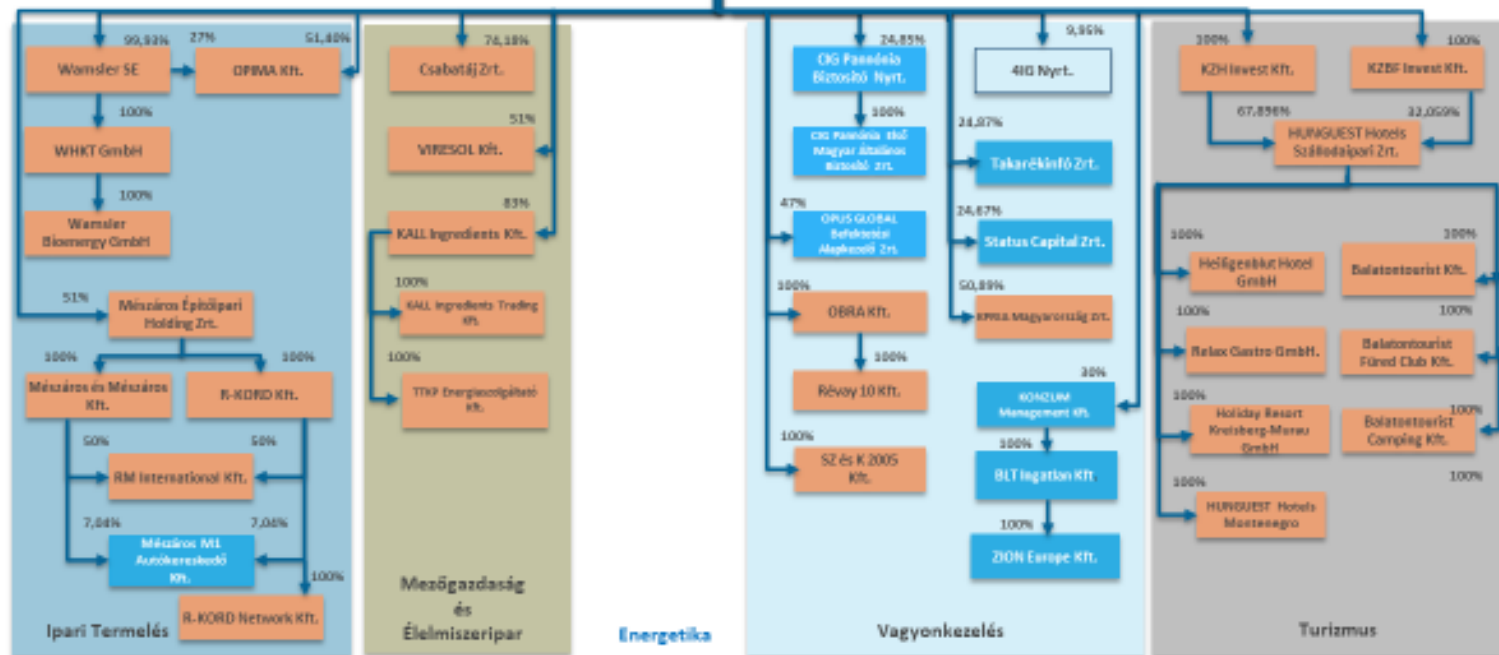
99,93%
27%
51,40%
Wamsler SE
OPIMA Kft.
100%
WHKT GmbH
100%
Wamsler Bioenergy GmbH
51%
Mészáros Építőipari Holding Zrt.
100%
100%
Mészáros és Mészáros Kft.
R-KORD Kft.
50%
50%
RM International Kft.
7,04%
7,04%
Mészáros M1 Autókereskedő Kft.
100%
R-KORD Network Kft.
Ipari Termelés

74,18%
Csabatáj Zrt.
51%
VIRESOL Kft.
83%
KALL Ingredients Kft.
100%
KALL Ingredients Trading Kft.
100%
TTKP Energiaszolgáltató Kft.
Mezőgazdaság és Élelmiszeripar

Energetika

24,85%
CIG Pannónia Biztosító Nyrt.
100%
CIG Pannónia Első Magyar Általános Biztosító Zrt.
47%
OPUS GLOBAL Befektetési Alapkezelő Zrt.
100%
OBRA Kft.
100%
Révay 10 Kft.
100%
SZ és K 2005 Kft.
9,95%
4IG Nyrt.
24,97%
Takarékinfó Zrt.
24,67%
Status Capital Zrt.
50,89%
KPMA Magyarország Zrt.
30%
KONZUM Management Kft.
100%
BLT Ingatlan Kft.
100%
ZION Europe Kft.
Vagyonkezelés

100%
100%
KZH Invest Kft.
KZBF Invest Kft.
67,898%
32,059%
HUNGUEST Hotels Szállodaipari Zrt.
100%
100%
Heiligenblut Hotel GmbH
Balatontourist Kft.
100%
Relax Gastro GmbH.
Balatontourist Füred Club Kft.
100%
Holiday Resort Kreisberg-Murau GmbH
Balatontourist Camping Kft.
100%
100%
HUNGUEST Hotels Montenegro
Turizmus